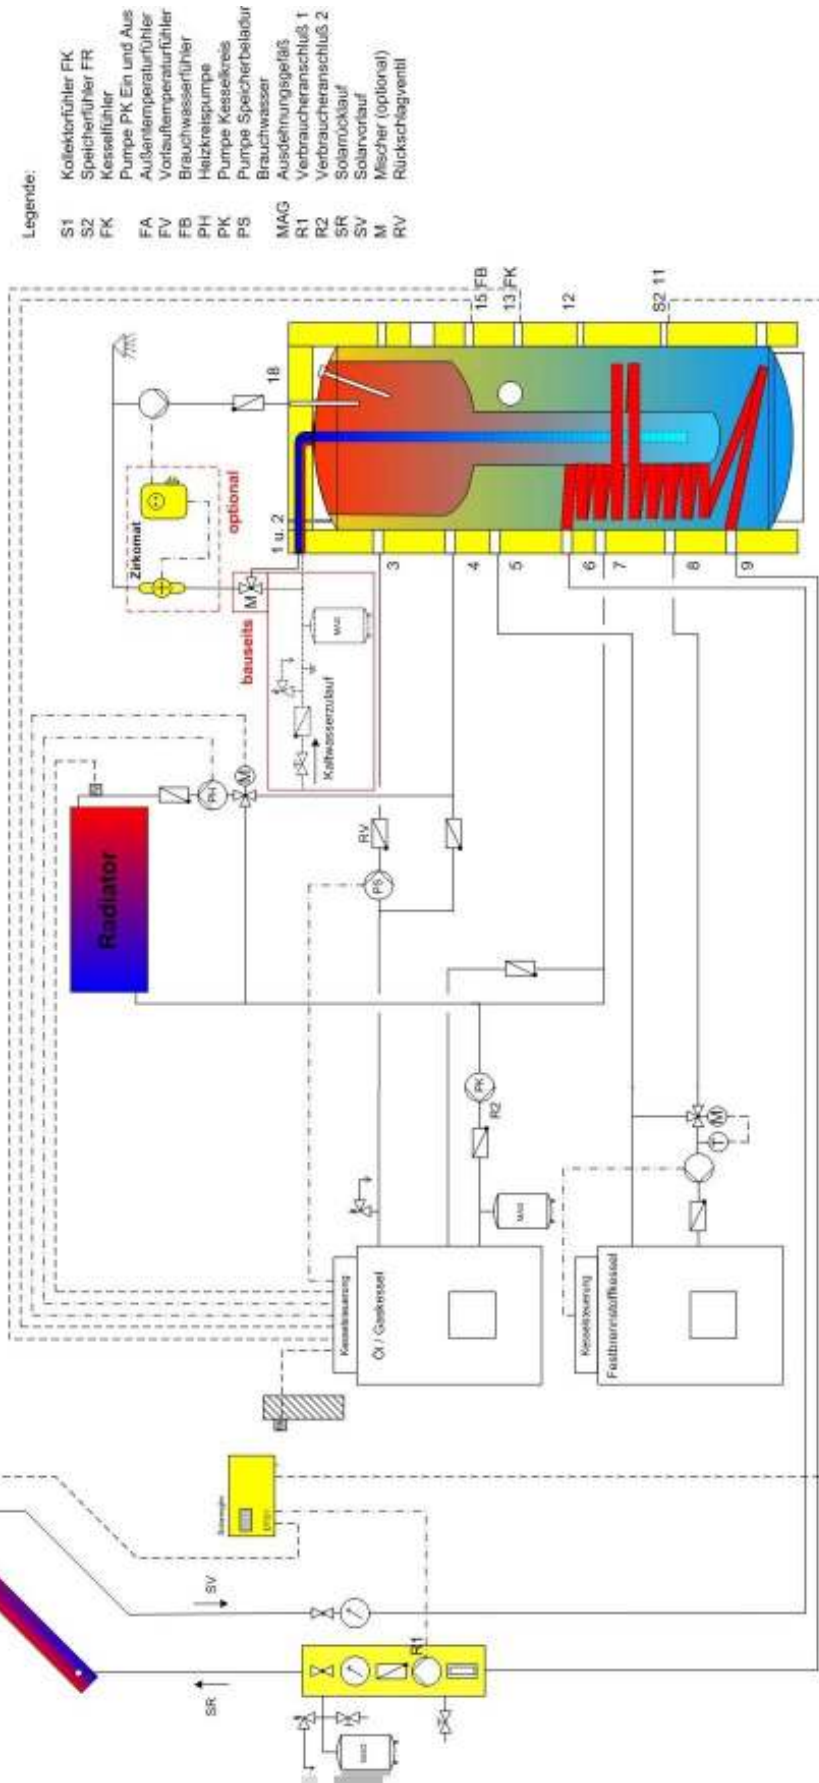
Legende:

| | |
|---|---|
| S1 | Kollektorfühler FK |
| S2 | Speicherfühler FR |
| FK | Kesselfühler |
| | Pumpe PK Ein und Aus |
| FA | Außentemperaturfühler |
| FV | Vorlauftemperaturfühler |
| FB | Brauchwasserfühler |
| PH | Heizkreispumpe |
| PK | Pumpe Kesselkreis |
| PS | Pumpe Speicherbeladung |
| | Brauchwasser |
| MAG | Ausdehnungsgefäß |
| R1 | Verbraucheranschluß 1 |
| R2 | Verbraucheranschluß 2 |
| SR | Solarrücklauf |
| SV | Solarvorlauf |
| M | Mischer (optional) |
| RV | Rückschlagventil |

15 FB
13 FK
12
S2 11
18
1 u. 2
3
4
5
6
7
8
9
Zirkomat
optional
bauseits
Kaltwasserzulauf
MAG
Radiator
PH
M
RV
PS
PK
R2
MAG
Kesselsteuerung
Öl / Gaskessel
Kesselsteuerung
Festbrennstoffkessel
T
M
SV
SR
R1
MAG